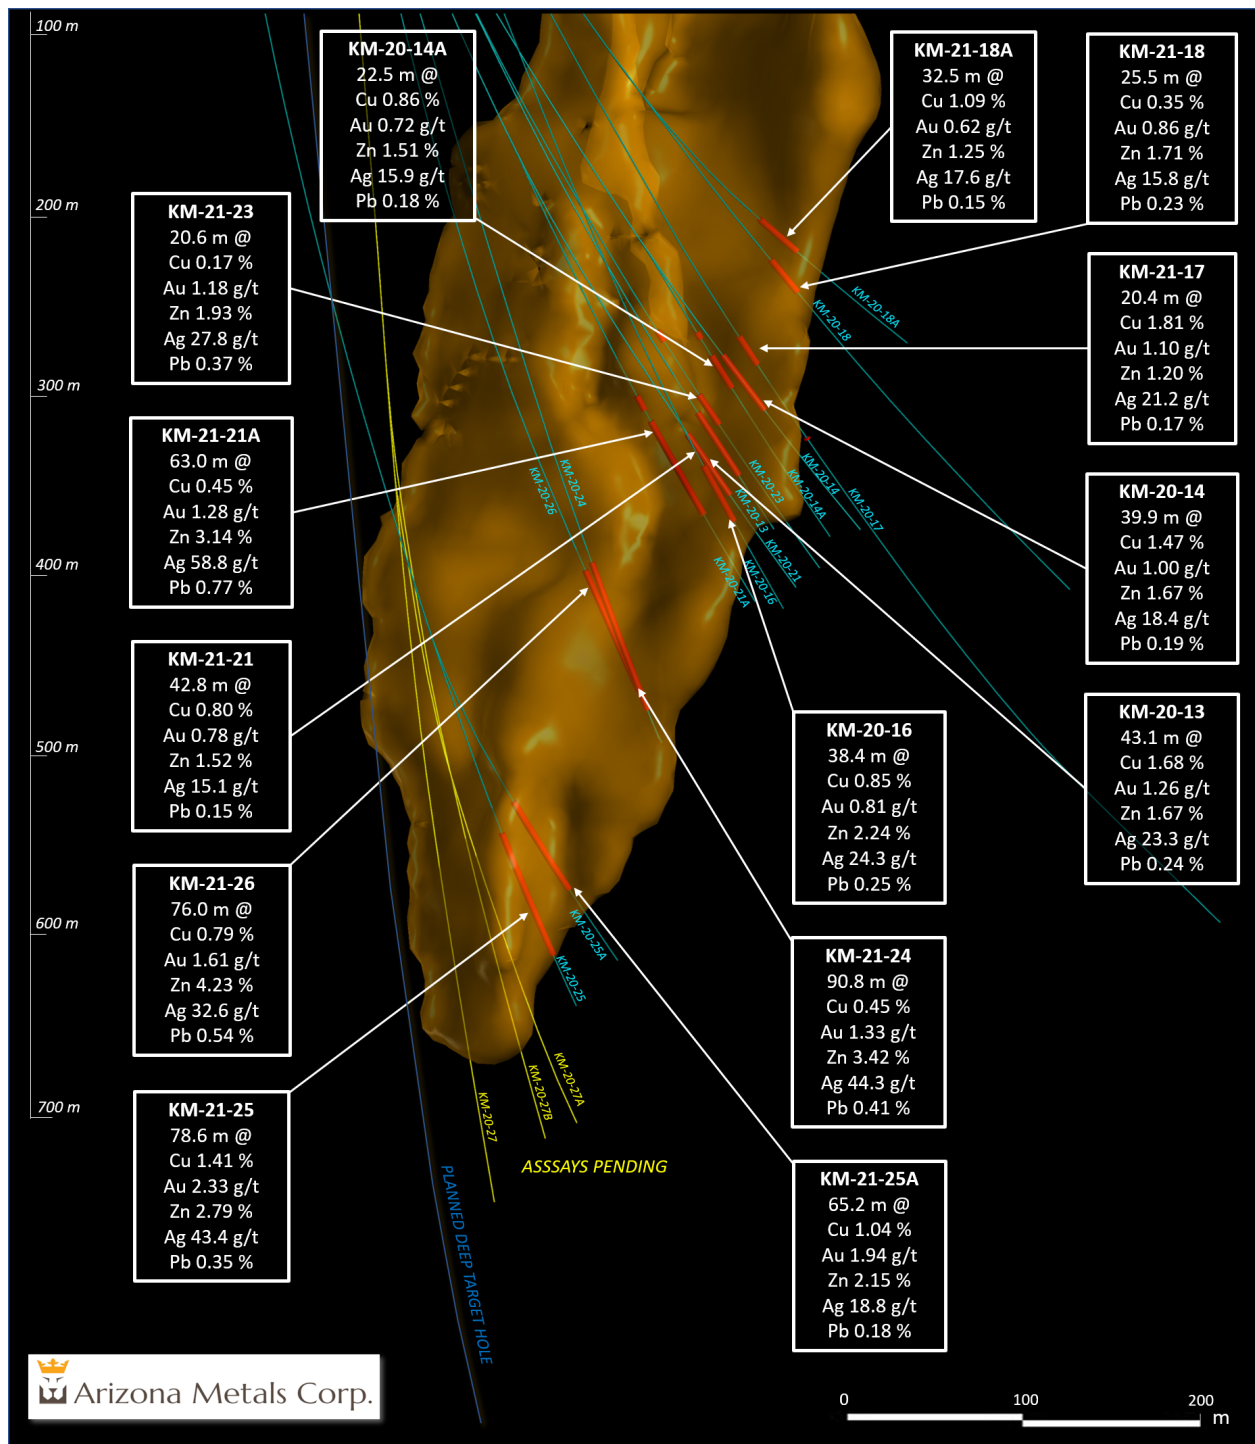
100 m

200 m

300 m

400 m

500 m

600 m

700 m

KM-20-14A
22.5 m @
Cu 0.86 %
Au 0.72 g/t
Zn 1.51 %
Ag 15.9 g/t
Pb 0.18 %

KM-21-18A
32.5 m @
Cu 1.09 %
Au 0.62 g/t
Zn 1.25 %
Ag 17.6 g/t
Pb 0.15 %

KM-21-18
25.5 m @
Cu 0.35 %
Au 0.86 g/t
Zn 1.71 %
Ag 15.8 g/t
Pb 0.23 %

KM-21-23
20.6 m @
Cu 0.17 %
Au 1.18 g/t
Zn 1.93 %
Ag 27.8 g/t
Pb 0.37 %

KM-21-17
20.4 m @
Cu 1.81 %
Au 1.10 g/t
Zn 1.20 %
Ag 21.2 g/t
Pb 0.17 %

KM-21-21A
63.0 m @
Cu 0.45 %
Au 1.28 g/t
Zn 3.14 %
Ag 58.8 g/t
Pb 0.77 %

KM-20-14
39.9 m @
Cu 1.47 %
Au 1.00 g/t
Zn 1.67 %
Ag 18.4 g/t
Pb 0.19 %

KM-21-21
42.8 m @
Cu 0.80 %
Au 0.78 g/t
Zn 1.52 %
Ag 15.1 g/t
Pb 0.15 %

KM-20-16
38.4 m @
Cu 0.85 %
Au 0.81 g/t
Zn 2.24 %
Ag 24.3 g/t
Pb 0.25 %

KM-20-13
43.1 m @
Cu 1.68 %
Au 1.26 g/t
Zn 1.67 %
Ag 23.3 g/t
Pb 0.24 %

KM-21-26
76.0 m @
Cu 0.79 %
Au 1.61 g/t
Zn 4.23 %
Ag 32.6 g/t
Pb 0.54 %

KM-21-24
90.8 m @
Cu 0.45 %
Au 1.33 g/t
Zn 3.42 %
Ag 44.3 g/t
Pb 0.41 %

KM-21-25
78.6 m @
Cu 1.41 %
Au 2.33 g/t
Zn 2.79 %
Ag 43.4 g/t
Pb 0.35 %

KM-21-25A
65.2 m @
Cu 1.04 %
Au 1.94 g/t
Zn 2.15 %
Ag 18.8 g/t
Pb 0.18 %

KM-20-18A
KM-20-18
KM-20-26
KM-20-24
KM-20-23
KM-20-14
KM-20-14A
KM-20-17
KM-20-13
KM-20-21
KM-20-16
KM-20-21A
KM-20-25A
KM-20-25
KM-20-27A
KM-20-27B
KM-20-27

ASSSAYS PENDING

PLANNED DEEP TARGET HOLE

Arizona Metals Corp.

0
100
200
m